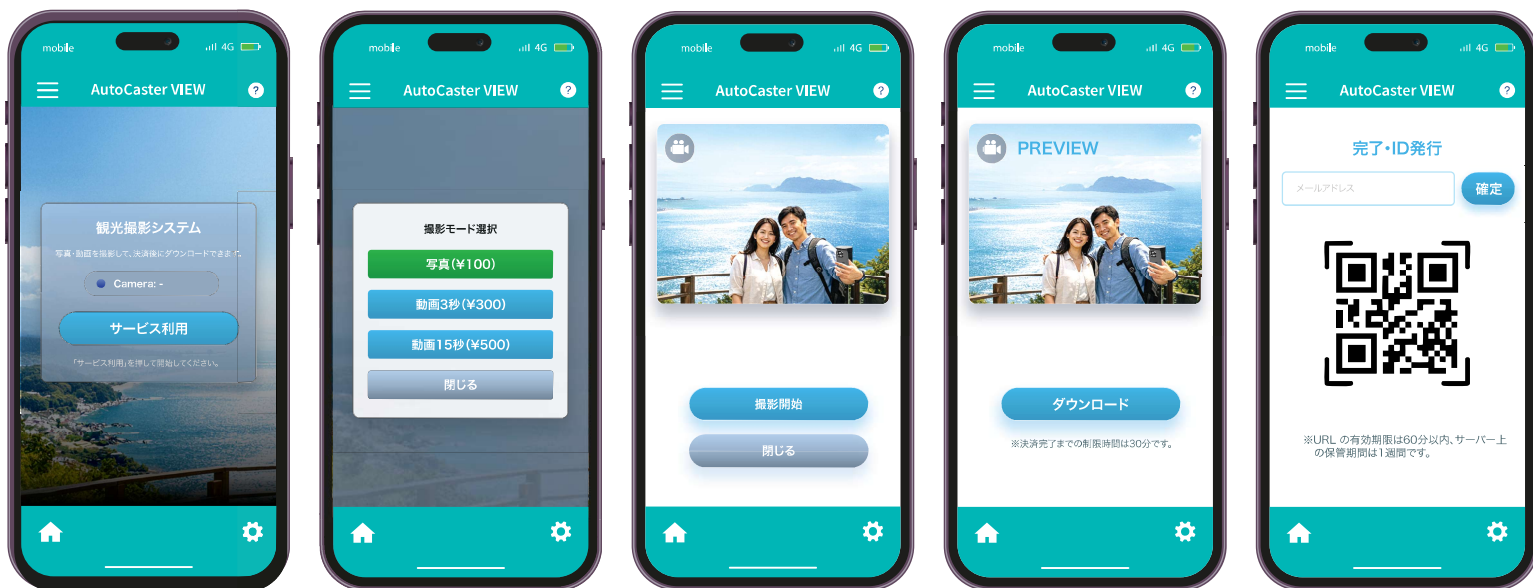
mobile 4G

AutoCaster VIEW ?

観光撮影システム

写真・動画を撮影して、決済後にダウンロードできます。

Camera: -

サービス利用

「サービス利用」を押して開始してください。

mobile 4G

AutoCaster VIEW ?

撮影モード選択

写真(¥100)

動画3秒(¥300)

動画15秒(¥500)

閉じる

mobile 4G

AutoCaster VIEW ?

撮影開始

閉じる

mobile 4G

AutoCaster VIEW ?

PREVIEW

ダウンロード

※決済完了までの制限時間は30分です。

mobile 4G

AutoCaster VIEW ?

完了・ID発行

メールアドレス

確定

※URL の有効期限は60分以内、サーバー上の保管期間は1週間です。